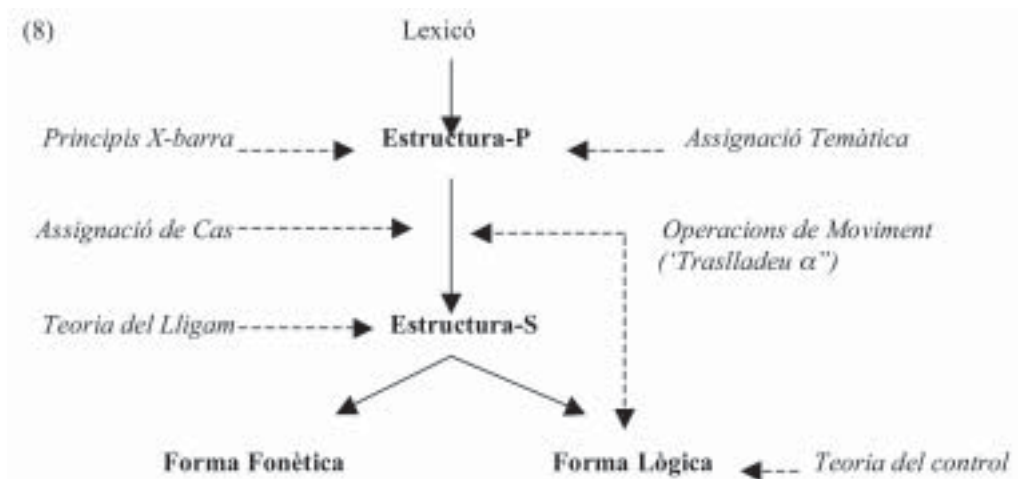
(8)

Lexicó

*Principis X-barra* **Estructura-P** *Assignació Temàtica*

*Assignació de Cas* *Operacions de Moviment ('Traslladeu $\alpha$")*

*Teoria del Lligam* **Estructura-S**

**Forma Fonètica** **Forma Lògica** *Teoria del control*